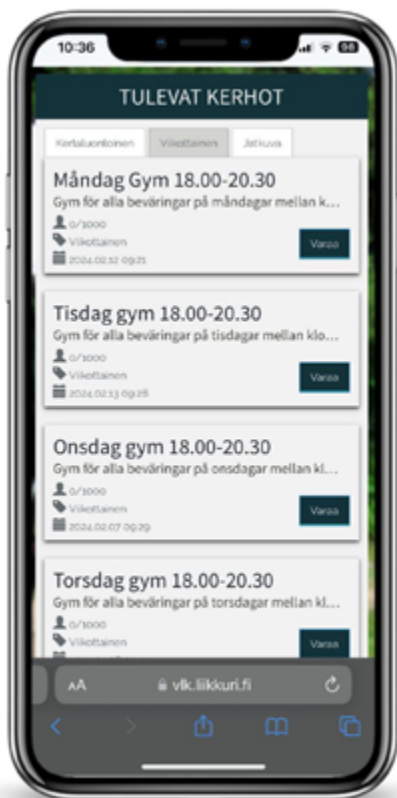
10:36

TULEVAT KERHOT

Kertaluonteinen Viikottainen Jatkuva

Måndag Gym 18.00-20.30
Gym för alla beväringar på måndagar mellan k...
0/1000
Viikottainen
2024.02.12 09:21
Varaa

Tisdag gym 18.00-20.30
Gym för alla beväringar på tisdagar mellan klo...
0/1000
Viikottainen
2024.02.13 09:28
Varaa

Onsdag gym 18.00-20.30
Gym för alla beväringar på onsdagar mellan kl...
0/1000
Viikottainen
2024.02.07 09:29
Varaa

Torsdag gym 18.00-20.30
Gym för alla beväringar på torsdagar mellan kl...
0/1000
Viikottainen
Varaa

AA vlk.liikkuri.fi